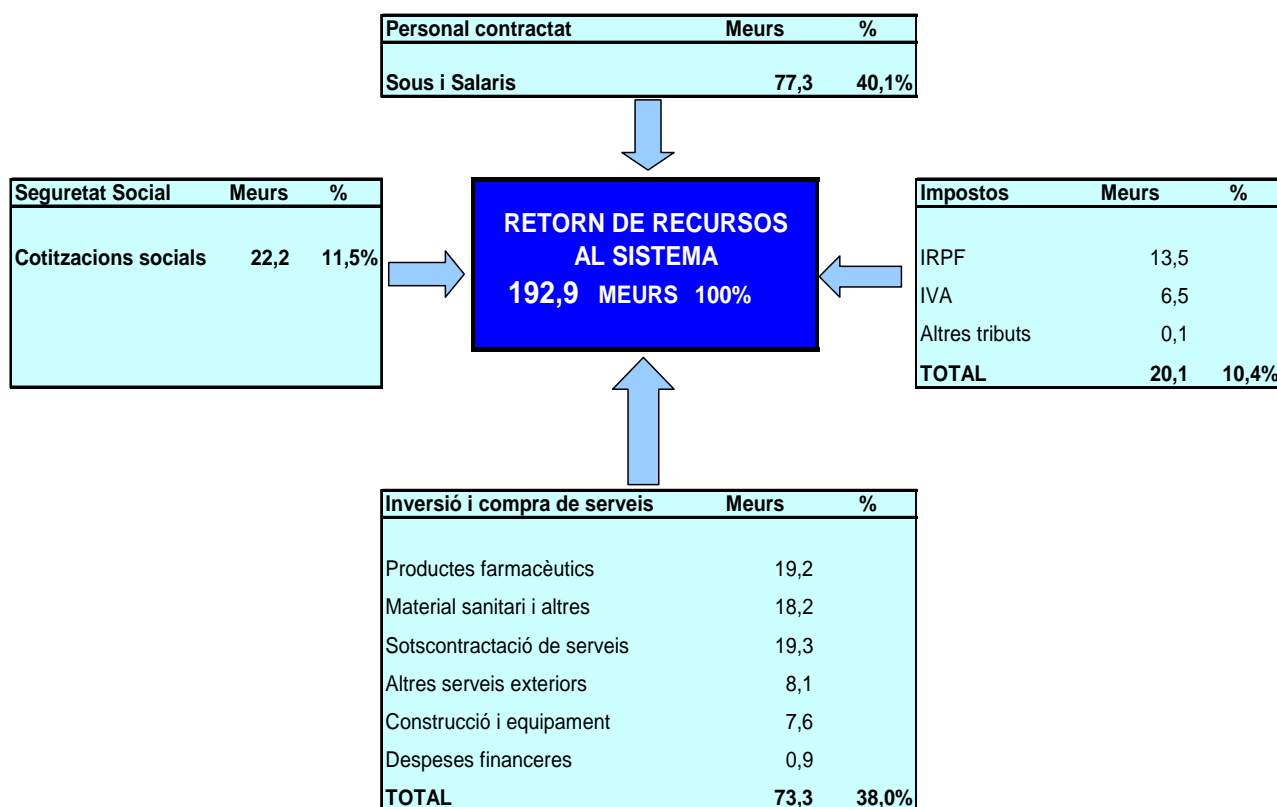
| Personal contractat | Meurs | % |
|---|---|---|
| Sous i Salaris | 77,3 | 40,1% |

| Seguretat Social | Meurs | % |
|---|---|---|
| Cotitzacions socials | 22,2 | 11,5% |

RETORN DE RECURSOS AL SISTEMA
192,9 MEURS 100%

| Impostos | Meurs | % |
|---|---|---|
| IRPF | 13,5 | |
| IVA | 6,5 | |
| Altres tributs | 0,1 | |
| TOTAL | 20,1 | 10,4% |

| Inversió i compra de serveis | Meurs | % |
|---|---|---|
| Productes farmacèutics | 19,2 | |
| Material sanitari i altres | 18,2 | |
| Sotscontractació de serveis | 19,3 | |
| Altres serveis exteriors | 8,1 | |
| Construcció i equipament | 7,6 | |
| Despeses financeres | 0,9 | |
| TOTAL | 73,3 | 38,0% |